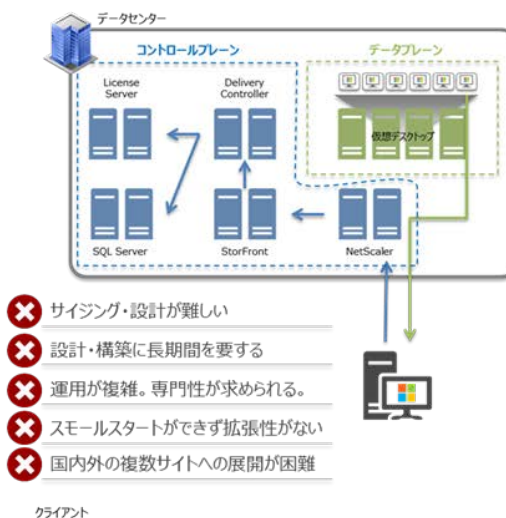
データセンター

コントロールプレーン

データプレーン

License Server

Delivery Controller

仮想デスクトップ

SQL Server

StorFront

NetScaler

サイジング・設計が難しい

設計・構築に長期間を要する

運用が複雑。専門性が求められる。

スモールスタートができず拡張性がない

国内外の複数サイトへの展開が困難

クライアント